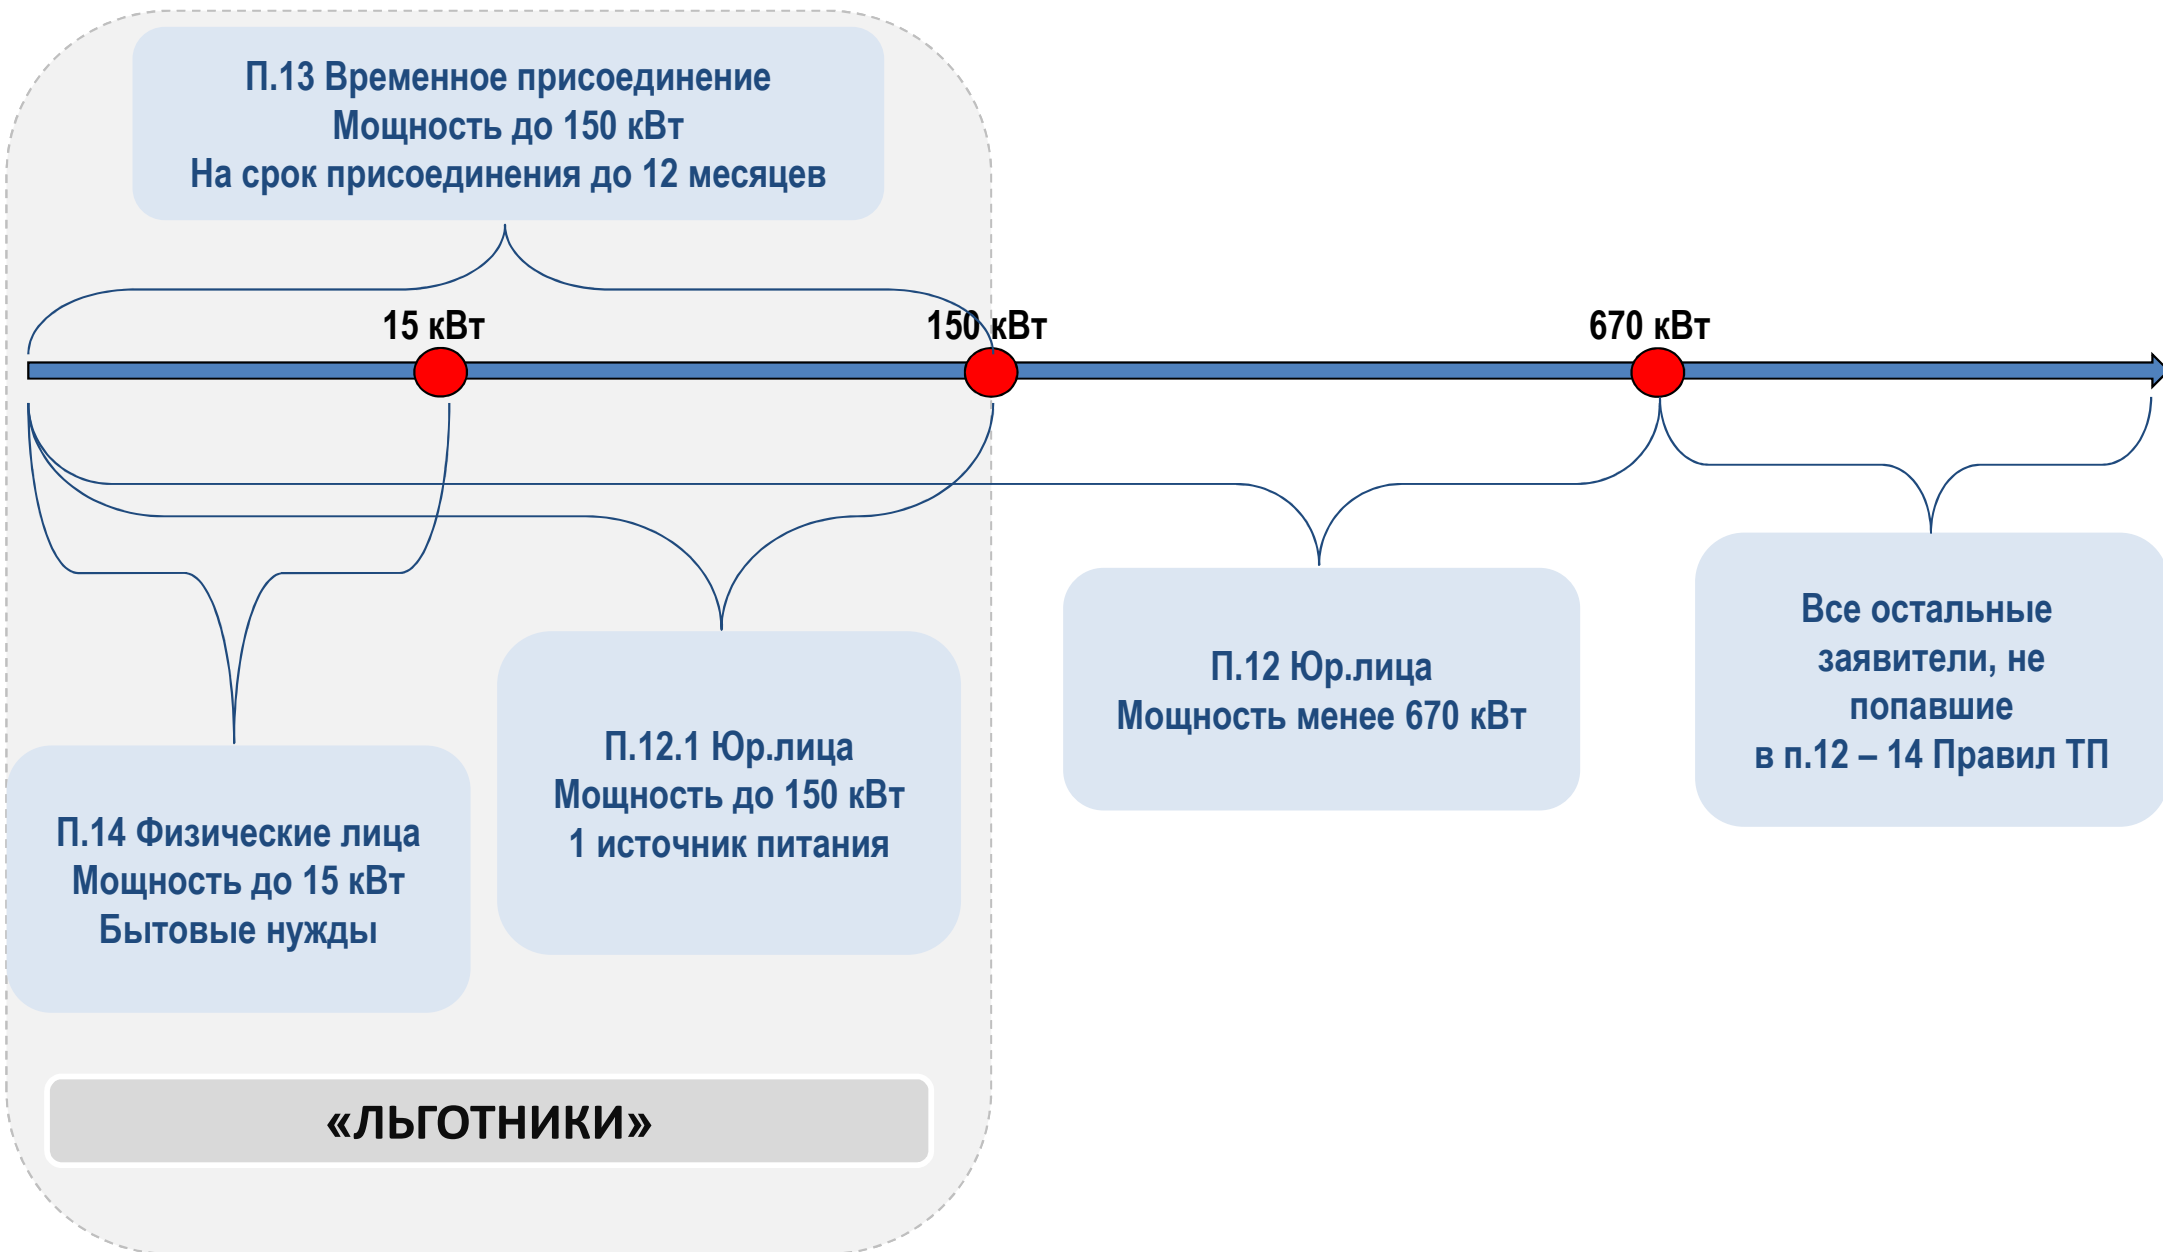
П.13 Временное присоединение
Мощность до 150 кВт
На срок присоединения до 12 месяцев

15 кВт

150 кВт

670 кВт

П.14 Физические лица
Мощность до 15 кВт
Бытовые нужды

П.12.1 Юр.лица
Мощность до 150 кВт
1 источник питания

П.12 Юр.лица
Мощность менее 670 кВт

Все остальные заявители, не попавшие в п.12 – 14 Правил ТП

«ЛЬГОТНИКИ»